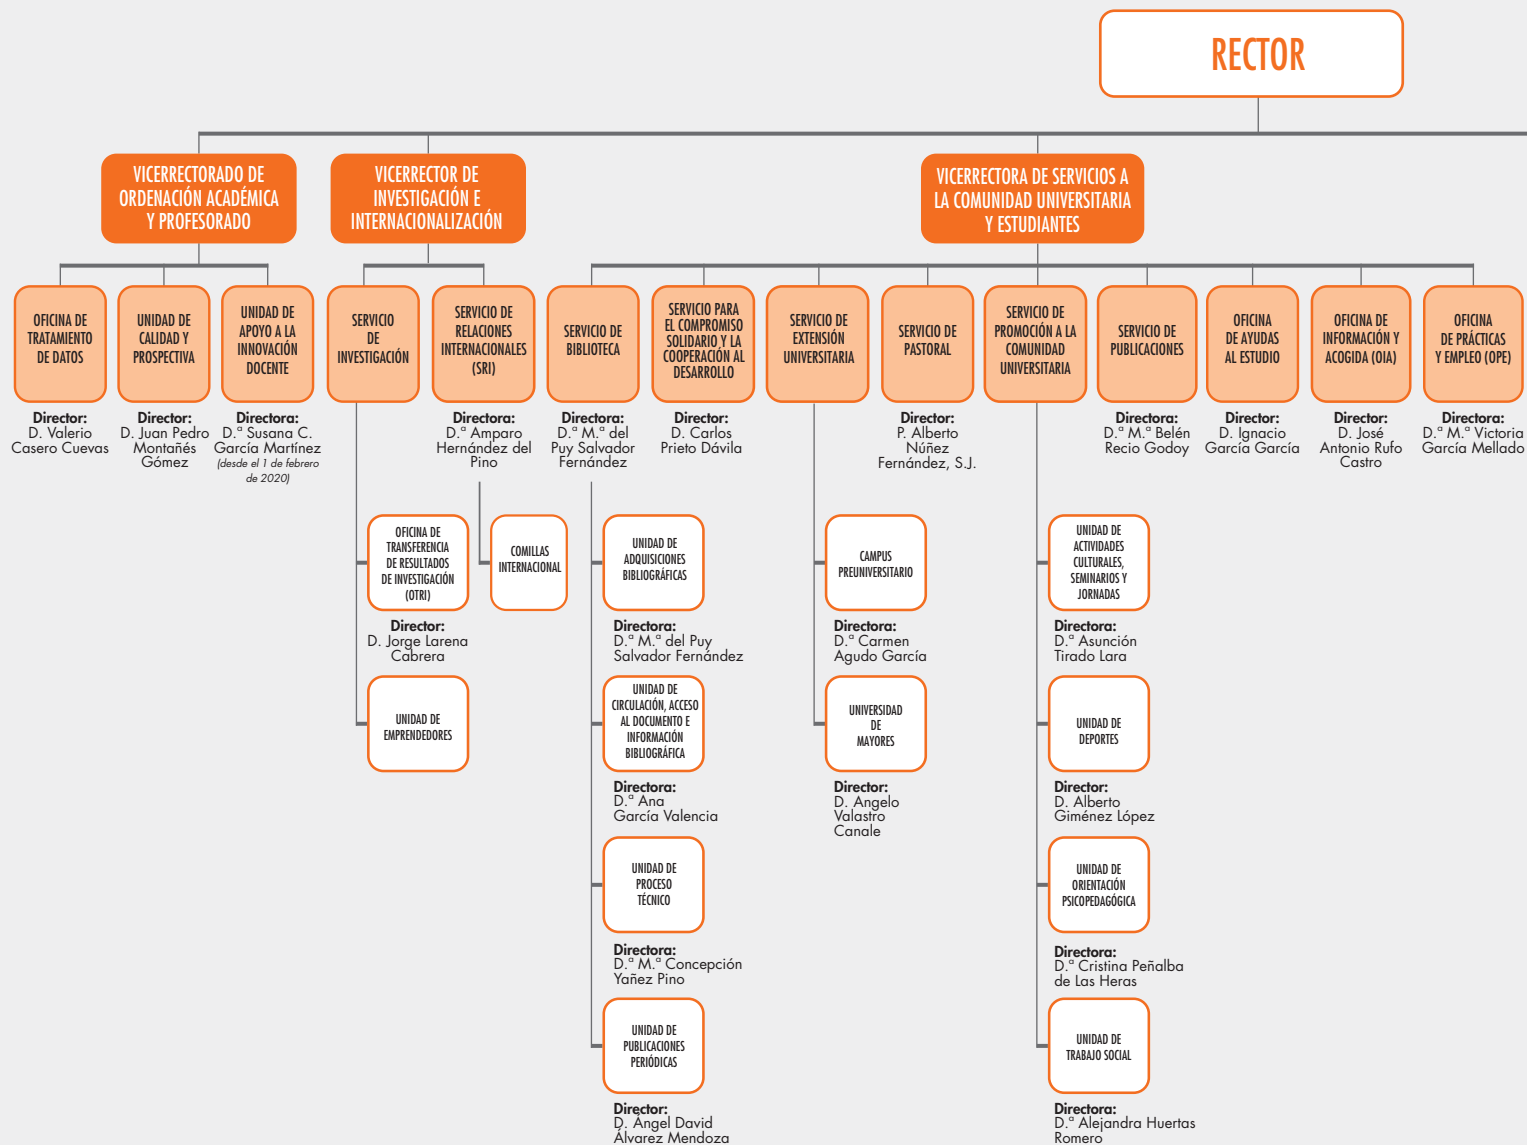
RECTOR

VICERRECTORADO DE ORDENACIÓN ACADÉMICA Y PROFESORADO

OFICINA DE TRATAMIENTO DE DATOS
Director: D. Valerio Casero Cuevas

UNIDAD DE CALIDAD Y PROSPECTIVA
Director: D. Juan Pedro Montañés Gómez

UNIDAD DE APOYO A LA INNOVACIÓN DOCENTE
Directora: D.ª Susana C. García Martínez (desde el 1 de febrero de 2020)

VICERRECTOR DE INVESTIGACIÓN E INTERNACIONALIZACIÓN

SERVICIO DE INVESTIGACIÓN

OFICINA DE TRANSFERENCIA DE RESULTADOS DE INVESTIGACIÓN (OTRI)
Director: D. Jorge Larena Cabrera

UNIDAD DE EMPRENDEDORES

SERVICIO DE RELACIONES INTERNACIONALES (SRI)
Directora: D.ª Amparo Hernández del Pino

COMILLAS INTERNACIONAL

VICERRECTORA DE SERVICIOS A LA COMUNIDAD UNIVERSITARIA Y ESTUDIANTES

SERVICIO DE BIBLIOTECA
Directora: D.ª M.ª del Puy Salvador Fernández

UNIDAD DE ADQUISICIONES BIBLIOGRÁFICAS
Directora: D.ª M.ª del Puy Salvador Fernández

UNIDAD DE CIRCULACIÓN, ACCESO AL DOCUMENTO E INFORMACIÓN BIBLIOGRÁFICA
Directora: D.ª Ana García Valencia

UNIDAD DE PROCESO TÉCNICO
Directora: D.ª M.ª Concepción Yañez Pino

UNIDAD DE PUBLICACIONES PERIÓDICAS
Director: D. Ángel David Álvarez Mendoza

SERVICIO PARA EL COMPROMISO SOLIDARIO Y LA COOPERACIÓN AL DESARROLLO
Director: D. Carlos Prieto Dávila

SERVICIO DE EXTENSIÓN UNIVERSITARIA

CAMPUS PREUNIVERSITARIO
Directora: D.ª Carmen Agudo García

UNIVERSIDAD DE MAYORES
Director: D. Angelo Valastro Canale

SERVICIO DE PASTORAL
Director: P. Alberto Núñez Fernández, S.J.

SERVICIO DE PROMOCIÓN A LA COMUNIDAD UNIVERSITARIA

UNIDAD DE ACTIVIDADES CULTURALES, SEMINARIOS Y JORNADAS
Directora: D.ª Asunción Tirado Lara

UNIDAD DE DEPORTES
Director: D. Alberto Giménez López

UNIDAD DE ORIENTACIÓN PSICOPEDAGÓGICA
Directora: D.ª Cristina Peñalba de Las Heras

UNIDAD DE TRABAJO SOCIAL
Directora: D.ª Alejandra Huertas Romero

SERVICIO DE PUBLICACIONES
Directora: D.ª M.ª Belén Recio Godoy

OFICINA DE AYUDAS AL ESTUDIO
Director: D. Ignacio García García

OFICINA DE INFORMACIÓN Y ACOGIDA (OIA)
Director: D. José Antonio Rufo Castro

OFICINA DE PRÁCTICAS Y EMPLEO (OPE)
Directora: D.ª M.ª Victoria García Mellado